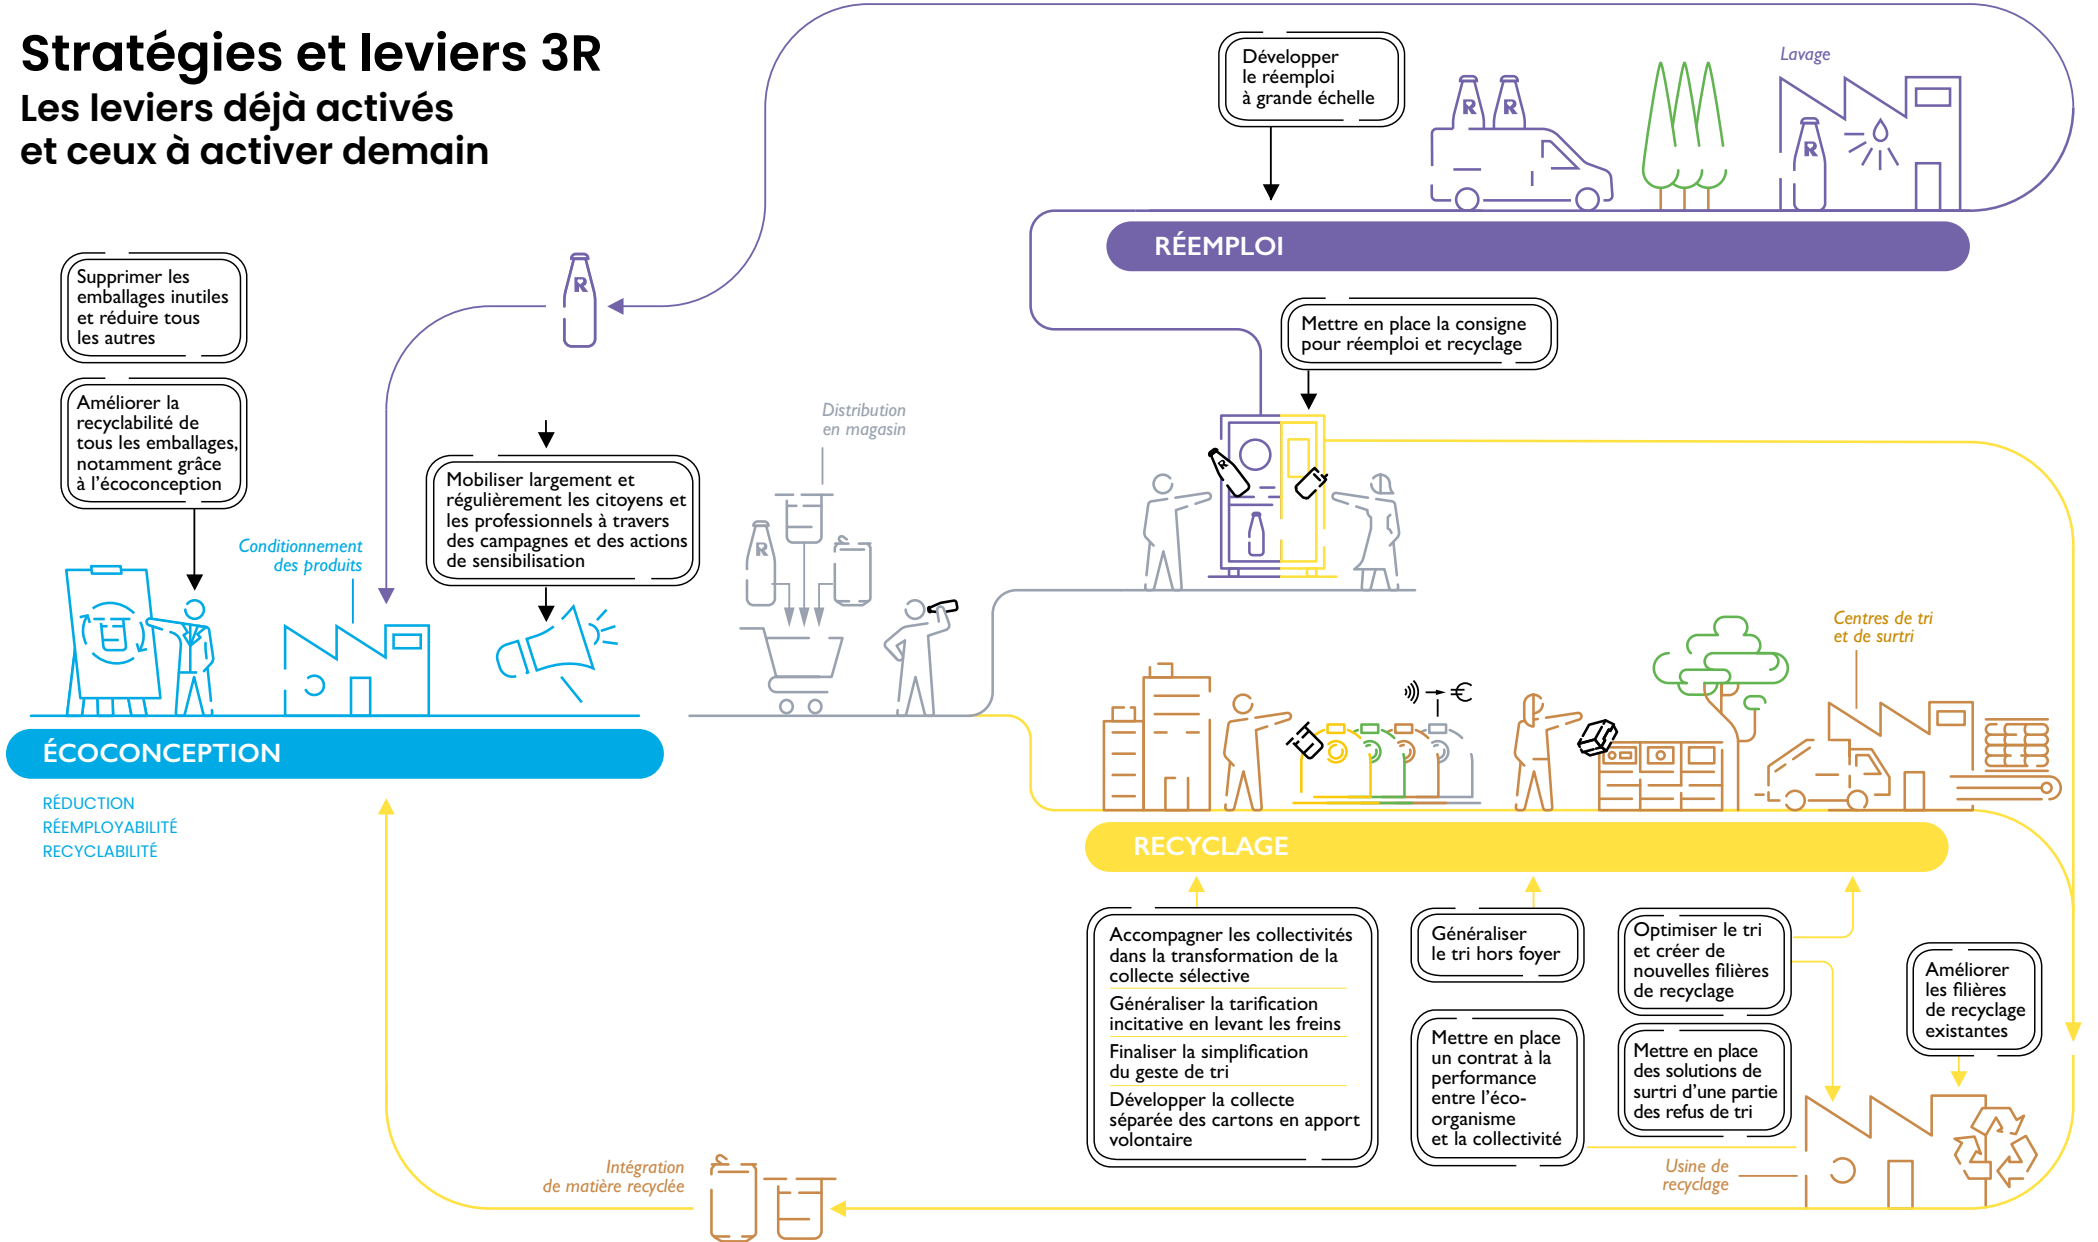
Stratégies et leviers 3R
Les leviers déjà activés et ceux à activer demain

Développer le réemploi à grande échelle

Lavage

RÉEMPLOI

Mettre en place la consigne pour réemploi et recyclage

Supprimer les emballages inutiles et réduire tous les autres

Améliorer la recyclabilité de tous les emballages, notamment grâce à l'écoconception

Mobiliser largement et régulièrement les citoyens et les professionnels à travers des campagnes et des actions de sensibilisation

Distribution en magasin

Conditionnement des produits

ÉCOCONCEPTION

RÉDUCTION
RÉEMPLOYABILITÉ
RECYCLABILITÉ

Centres de tri et de surtri

RECYCLAGE

Accompagner les collectivités dans la transformation de la collecte sélective
Généraliser la tarification incitative en levant les freins
Finaliser la simplification du geste de tri
Développer la collecte séparée des cartons en apport volontaire

Généraliser le tri hors foyer

Mettre en place un contrat à la performance entre l'éco-organisme et la collectivité

Optimiser le tri et créer de nouvelles filières de recyclage

Mettre en place des solutions de surtri d'une partie des refus de tri

Améliorer les filières de recyclage existantes

Intégration de matière recyclée

Usine de recyclage